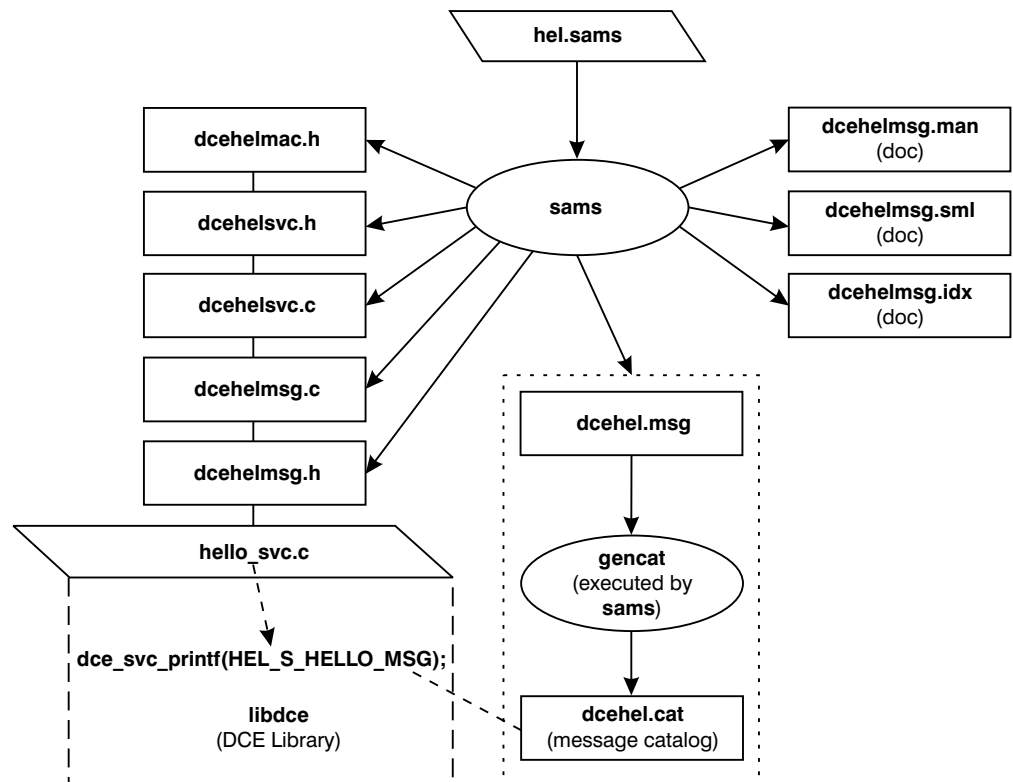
hel.sams

dcehelmac.h

dcehelsvc.h

dcehelsvc.c

dcehelmsg.c

dcehelmsg.h

sams

dcehelmsg.man
(doc)

dcehelmsg.sml
(doc)

dcehelmsg.idx
(doc)

dcehel.msg

gencat
(executed by sams)

dcehel.cat
(message catalog)

hello_svc.c

dce_svc_printf(HEL_S_HELLO_MSG);

libdce
(DCE Library)